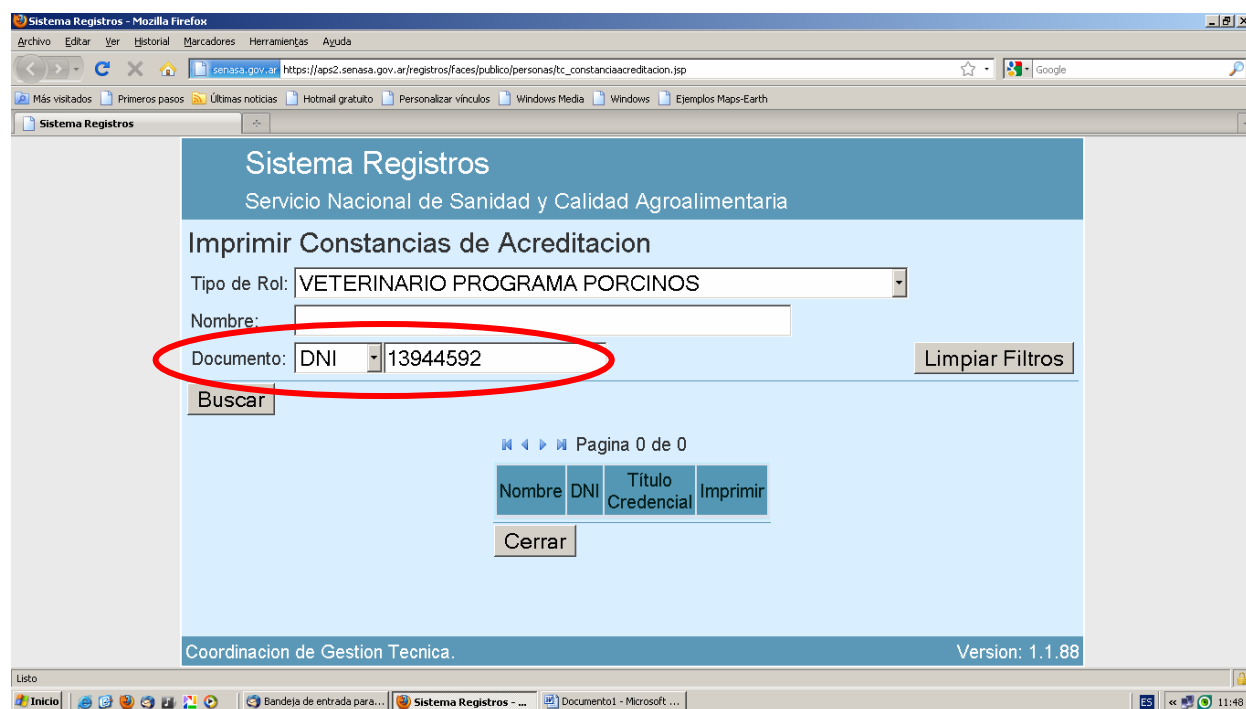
Sistema Registros - Mozilla Firefox

Archivo Editar Ver Historial Marcadores Herramientas Ayuda

senasa.gov.ar https://aps2.senasa.gov.ar/registros/faces/publico/personas/tc_constanciaacreditacion.jsp

Google

Más visitados Primeros pasos Últimas noticias Hotmail gratuito Personalizar vínculos Windows Media Windows Ejemplos Maps-Earth

Sistema Registros

Sistema Registros

Servicio Nacional de Sanidad y Calidad Agroalimentaria

Imprimir Constancias de Acreditacion

Tipo de Rol: VETERINARIO PROGRAMA PORCINOS

Nombre:

Documento: DNI 13944592

Limpiar Filtros

Buscar

Pagina 0 de 0

| Nombre | DNI | Título Credencial | Imprimir |
|---|---|---|---|

Cerrar

Coordinacion de Gestion Tecnica.

Version: 1.1.88

Listo

Inicio Bandeja de entrada para... Sistema Registros - ... Documento1 - Microsoft ...

ES 11:48